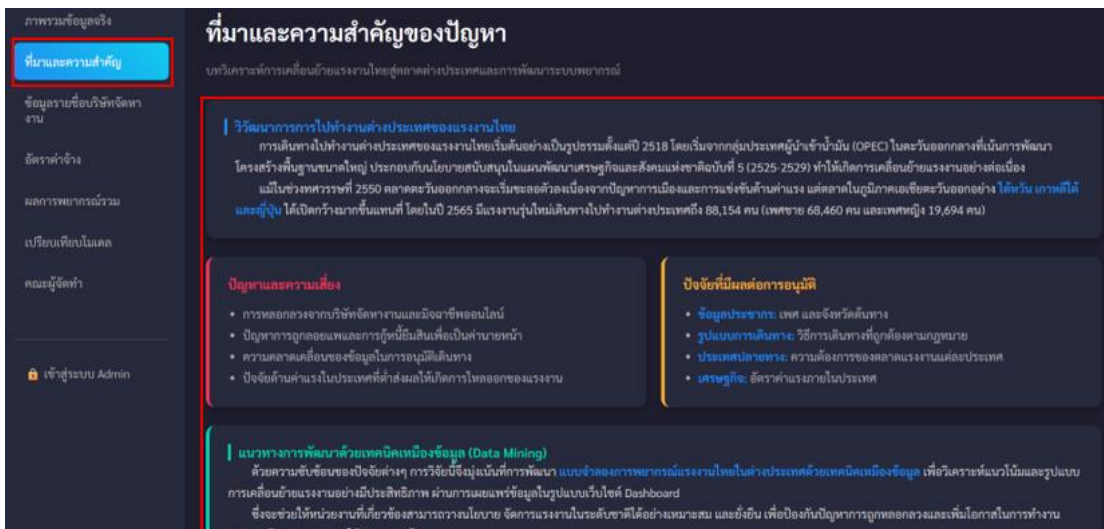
ภาพรวมข้อมูลจริง
ที่มาและความสำคัญ
ข้อมูลรายชื่อบริษัทจัดหางาน
อัตราค่าจ้าง
ผลการพยากรณ์รวม
เปรียบเทียบโมเดล
คณะผู้จัดทำ
เข้าสู่ระบบ Admin

ที่มาและความสำคัญของปัญหา

บทวิเคราะห์การเคลื่อนย้ายแรงงานไทยสู่ตลาดต่างประเทศและการพัฒนาระบบพยากรณ์

วิวัฒนาการการไปทำงานต่างประเทศของแรงงานไทย

การเดินทางไปทำงานต่างประเทศของแรงงานไทยเริ่มต้นอย่างเป็นรูปธรรมตั้งแต่ปี 2518 โดยเริ่มจากกลุ่มประเทศผู้นำเข้าน้ำมัน (OPEC) ในตะวันออกกลางที่เน้นการพัฒนาโครงสร้างพื้นฐานขนาดใหญ่ ประกอบกับนโยบายสนับสนุนในแผนพัฒนาเศรษฐกิจและสังคมแห่งชาติฉบับที่ 5 (2525-2529) ทำให้เกิดการเคลื่อนย้ายแรงงานอย่างต่อเนื่อง

แม้ในช่วงทศวรรษที่ 2550 ตลาดตะวันออกกลางจะเริ่มชะลอตัวลงเนื่องจากปัญหาการเมืองและการแข่งขันด้านค่าแรง แต่ตลาดในภูมิภาคเอเชียตะวันออกอย่าง ไต้หวัน เกาหลีใต้ และญี่ปุ่น ได้เปิดกว้างมากขึ้นแทนที่ โดยในปี 2565 มีแรงงานรุ่นใหม่เดินทางไปทำงานต่างประเทศถึง 88,154 คน (เพศชาย 68,460 คน และเพศหญิง 19,694 คน)

ปัญหาและความเสี่ยง
• การหลอกลวงจากบริษัทจัดหางานและมิจฉาชีพออนไลน์
• ปัญหาการถูกลอยแพและการกู้หนี้ยืมสินเพื่อเป็นค่านายหน้า
• ความคลาดเคลื่อนของข้อมูลในการอนุมัติเดินทาง
• ปัจจัยด้านค่าแรงในประเทศที่ส่งผลให้เกิดการไหลออกของแรงงาน

ปัจจัยที่มีผลต่อการอนุมัติ
• ข้อมูลประชากร: เพศ และจังหวัดต้นทาง
• รูปแบบการเดินทาง: วิธีการเดินทางที่ถูกต้องตามกฎหมาย
• ประเทศปลายทาง: ความต้องการของตลาดแรงงานแต่ละประเทศ
• เศรษฐกิจ: อัตราค่าแรงภายในประเทศ

แนวทางการพัฒนาด้วยเทคนิคเหมืองข้อมูล (Data Mining)

ด้วยความซับซ้อนของปัจจัยต่างๆ การวิจัยนี้จึงมุ่งเน้นที่การพัฒนา แบบจำลองการพยากรณ์แรงงานไทยในต่างประเทศด้วยเทคนิคเหมืองข้อมูล เพื่อวิเคราะห์แนวโน้มและรูปแบบการเคลื่อนย้ายแรงงานอย่างมีประสิทธิภาพ ผ่านการเผยแพร่ข้อมูลในรูปแบบเว็บไซต์ Dashboard

ซึ่งจะช่วยให้หน่วยงานที่เกี่ยวข้องสามารถวางนโยบาย จัดการแรงงานในระดับชาติได้อย่างเหมาะสม และยั่งยืน เพื่อป้องกันปัญหาการถูกหลอกลวงและเพิ่มโอกาสในการทำงาน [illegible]